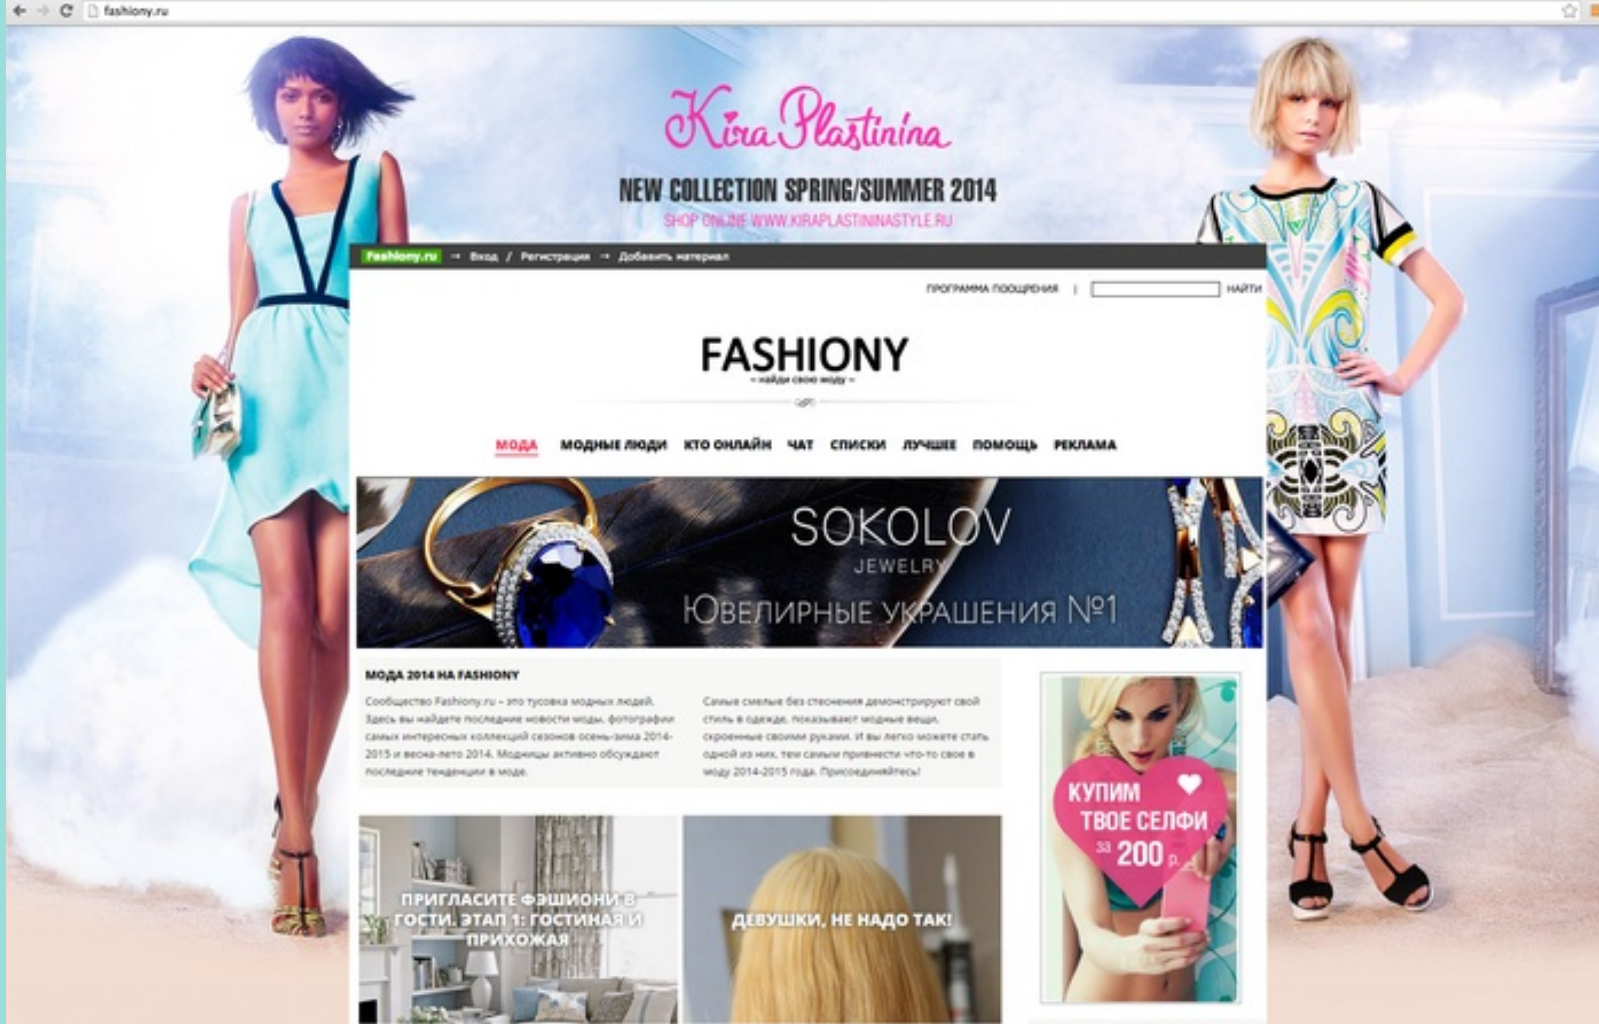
fashiony.ru

Kira Plastinina

NEW COLLECTION SPRING/SUMMER 2014

SHOP ONLINE WWW.KIRAPLASTININASTYLE.RU

Fashiony.ru → Вход / Регистрация → Добавить материал

ПРОГРАММА ПООЩРЕНИЯ | НАЙТИ

FASHIONY
~ найди свою моду ~

МОДА МОДНЫЕ ЛЮДИ КТО ОНЛАЙН ЧАТ СПИСКИ ЛУЧШЕЕ ПОМОЩЬ РЕКЛАМА

SOKOLOV
JEWELRY
Ювелирные украшения №1

МОДА 2014 НА FASHIONY

Сообщество Fashiony.ru – это тусовка модных людей. Здесь вы найдете последние новости моды, фотографии самых интересных коллекций сезонов осень-зима 2014-2015 и весна-лето 2014. Модницы активно обсуждают последние тенденции в моде.

Самые смелые без стеснения демонстрируют свой стиль в одежде, показывают модные вещи, скроенные своими руками. И вы легко можете стать одной из них, тем самым привнести что-то свое в моду 2014-2015 года. Присоединяйтесь!

КУПИМ ТВОЕ СЕЛФИ за 200 р.

ПРИГЛАСИТЕ ФЭШИОНИ В ГОСТИ. ЭТАП 1: ГОСТИНАЯ И ПРИХОЖАЯ

ДЕВУШКИ, НЕ НАДО ТАК!